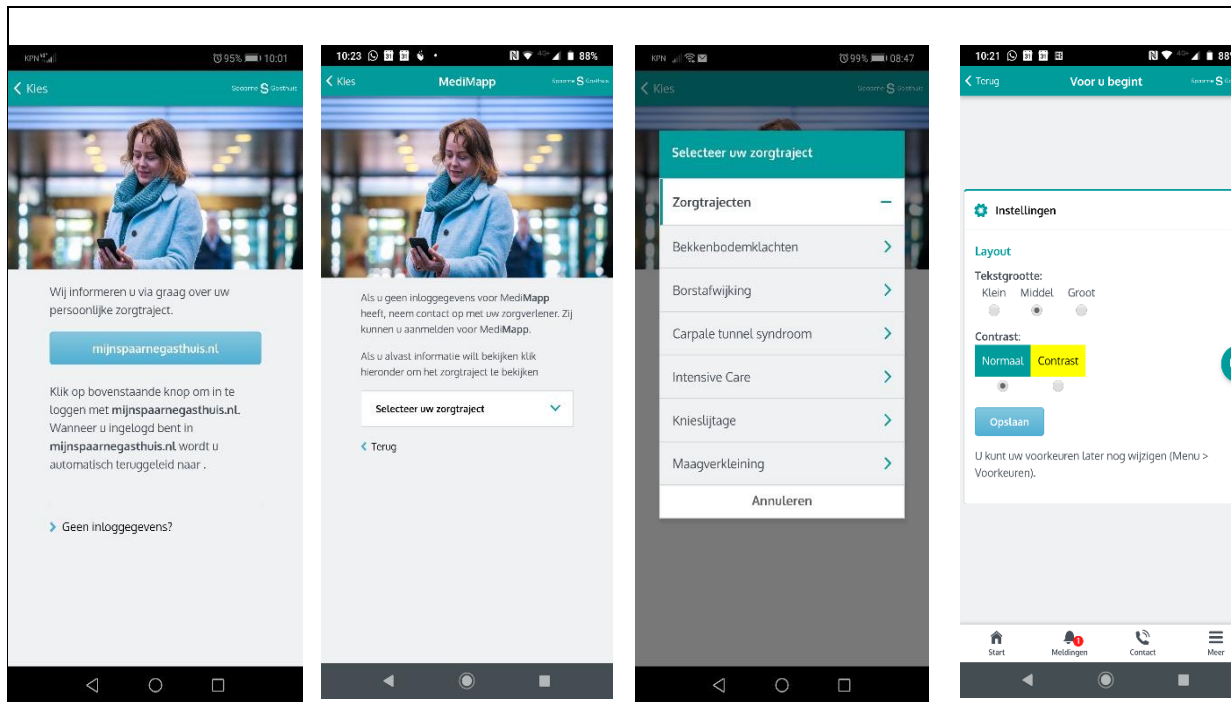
KPN 95% 10:01

Kies

Spaarne Gasthuis

Wij informeren u via graag over uw persoonlijke zorgtraject.

mijnspaarnegasthuis.nl

Klik op bovenstaande knop om in te loggen met **mijnspaarnegasthuis.nl**. Wanneer u ingelogd bent in **mijnspaarnegasthuis.nl** wordt u automatisch teruggeleid naar .

Geen inloggegevens?

10:23 88%

Kies

MediMapp

Spaarne Gasthuis

Als u geen inloggegevens voor MediMapp heeft, neem contact op met uw zorgverlener. Zij kunnen u aanmelden voor MediMapp.

Als u alvast informatie wilt bekijken klik hieronder om het zorgtraject te bekijken

Selecteer uw zorgtraject

Terug

KPN 99% 08:47

Kies

Spaarne Gasthuis

Selecteer uw zorgtraject

Zorgtrajecten

Bekkenbodemklachten

Borstafwijking

Carpale tunnel syndroom

Intensive Care

Knieslijtage

Maagverkleining

Annuleren

10:21 88

Terug

Voor u begint

Spaarne S

Instellingen

Layout

Tekstgrootte:

Klein Middel Groot

Contrast:

Normaal Contrast

Opslaan

U kunt uw voorkeuren later nog wijzigen (Menu > Voorkeuren).

Start

Meldingen

Contact

Meer